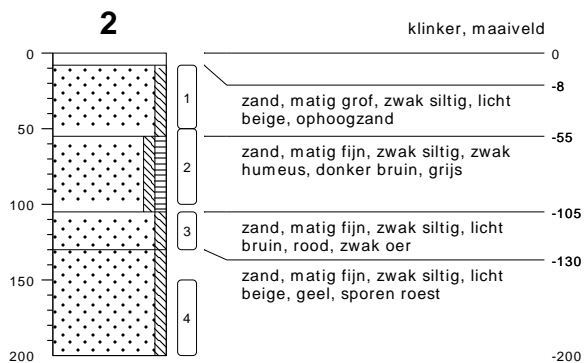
2

klinker, maaiveld

0
50
100
150
200

1
2
3
4

0
-8
zand, matig grof, zwak siltig, licht beige, ophoogzand
-55
zand, matig fijn, zwak siltig, zwak humeus, donker bruin, grijs
-105
zand, matig fijn, zwak siltig, licht bruin, rood, zwak oer
-130
zand, matig fijn, zwak siltig, licht beige, geel, sporen roest
-200